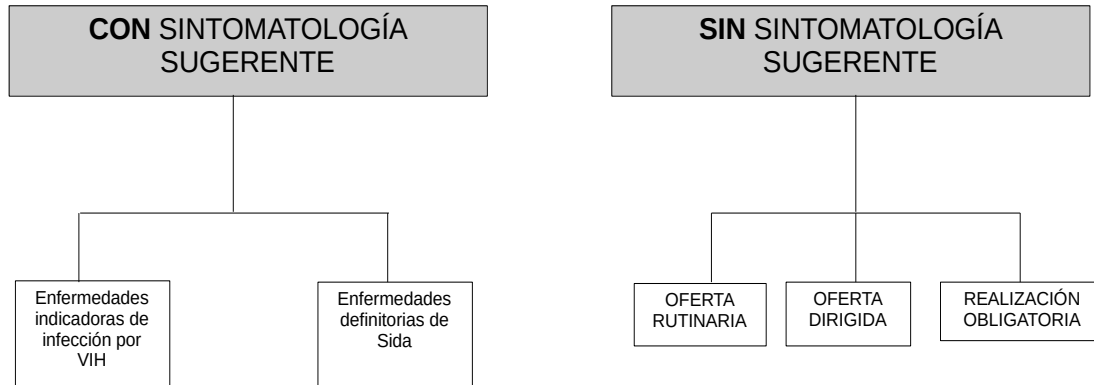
**CON** SINTOMATOLOGÍA SUGERENTE

Enfermedades indicadoras de infección por VIH

Enfermedades definitorias de Sida

**SIN** SINTOMATOLOGÍA SUGERENTE

OFERTA RUTINARIA

OFERTA DIRIGIDA

REALIZACIÓN OBLIGATORIA